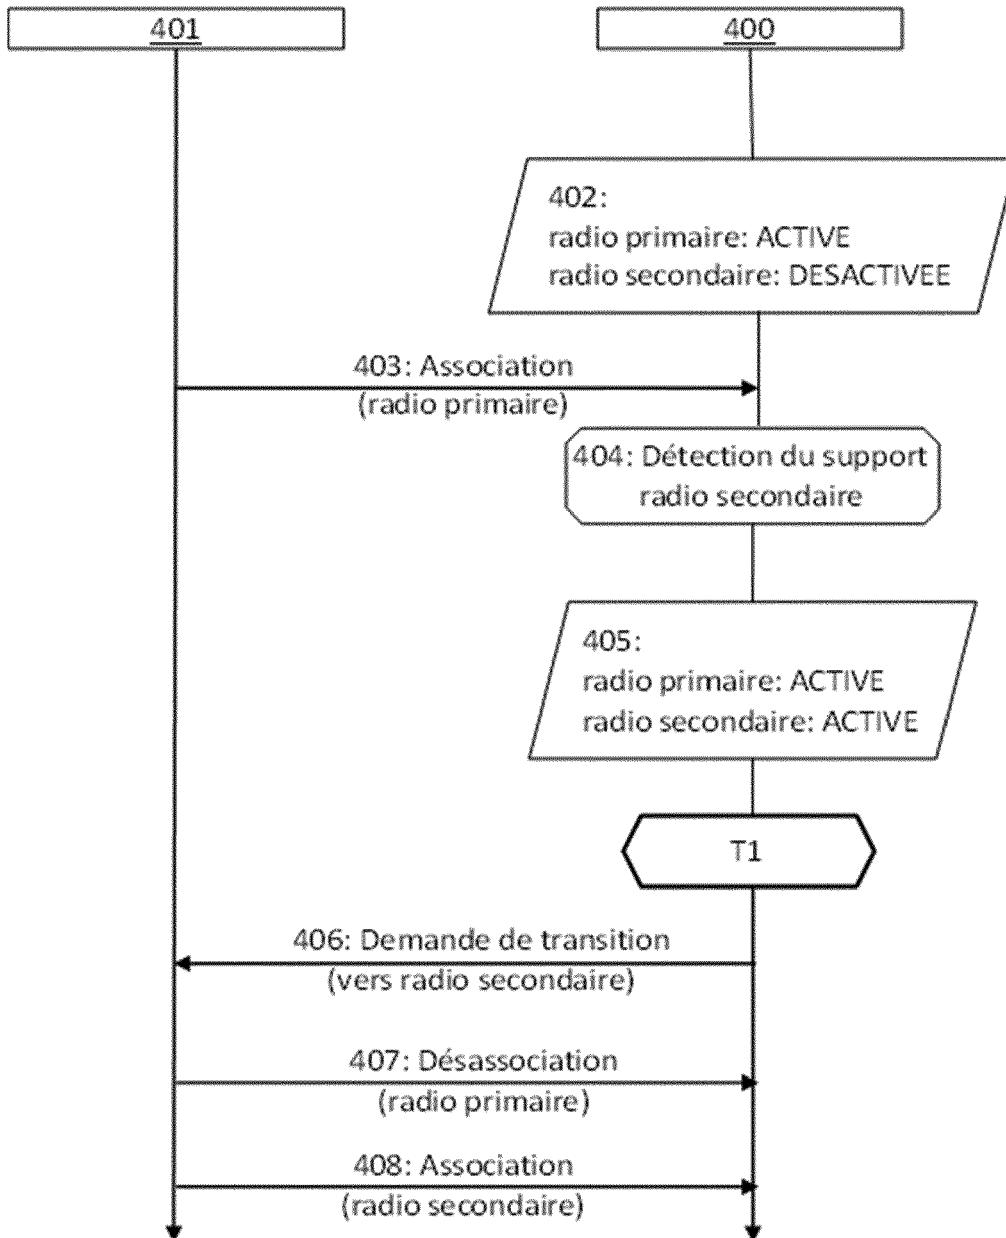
401

400

402:
radio primaire: ACTIVE
radio secondaire: DESACTIVEE

403: Association
(radio primaire)

404: Détection du support radio secondaire

405:
radio primaire: ACTIVE
radio secondaire: ACTIVE

T1

406: Demande de transition
(vers radio secondaire)

407: Désassociation
(radio primaire)

408: Association
(radio secondaire)